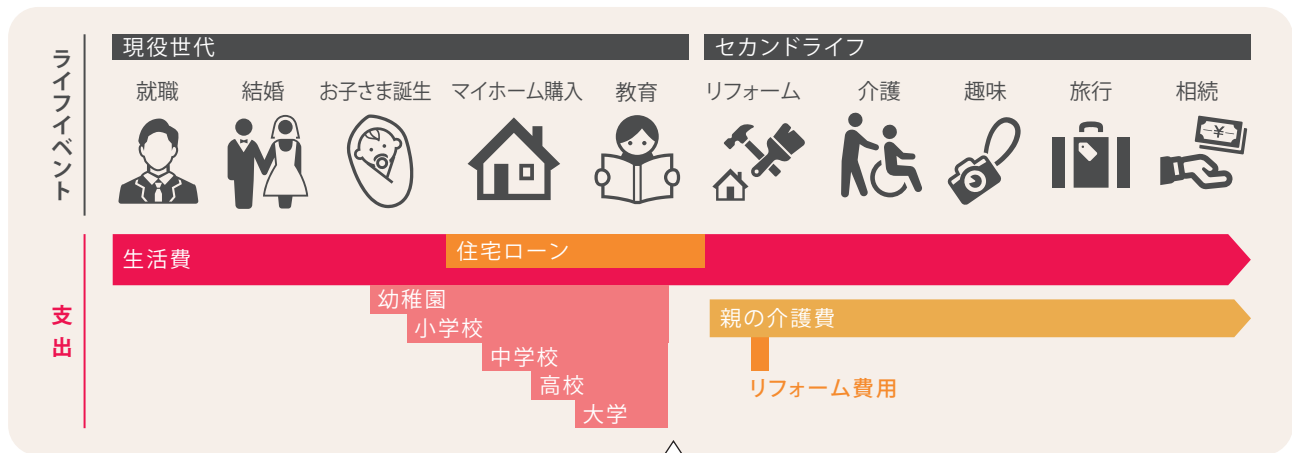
ライフイベント

現役世代

セカンドライフ

就職 結婚 お子さま誕生 マイホーム購入 教育 リフォーム 介護 趣味 旅行 相続

¥

支出

生活費

住宅ローン

幼稚園

小学校

中学校

高校

大学

親の介護費

リフォーム費用